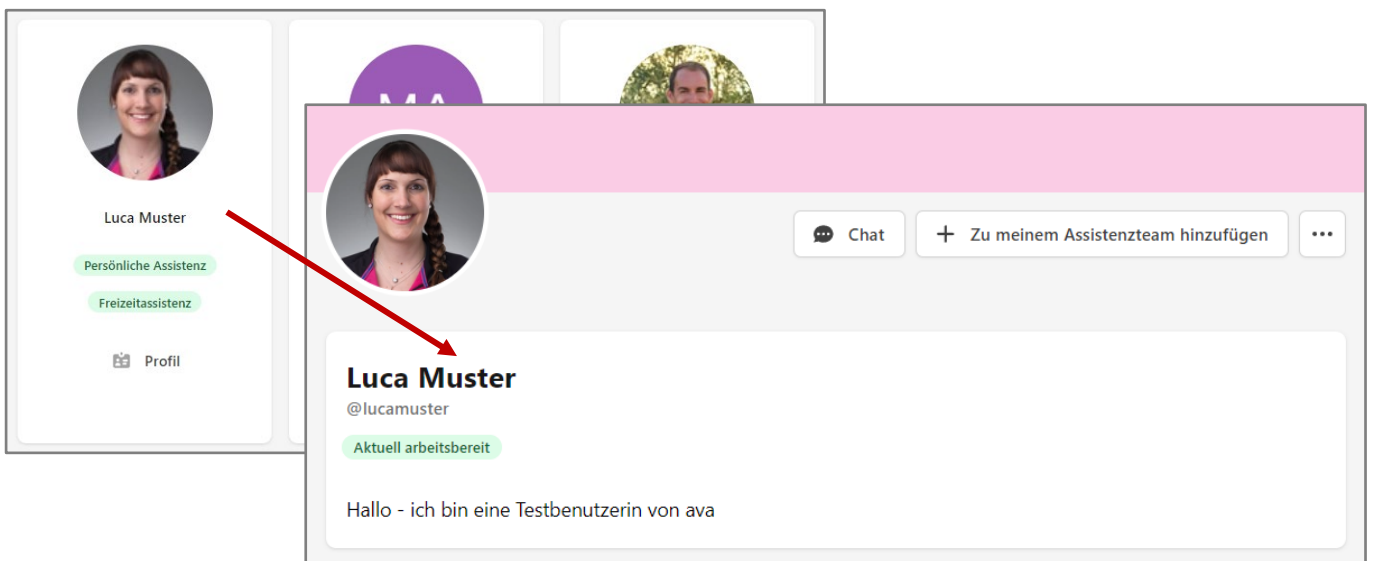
Luca Muster

Persönliche Assistenz

Freizeitassistenz

Profil

MA

Chat

Zu meinem Assistenzteam hinzufügen

...

Luca Muster

@lucamuster

Aktuell arbeitsbereit

Hallo - ich bin eine Testbenutzerin von ava